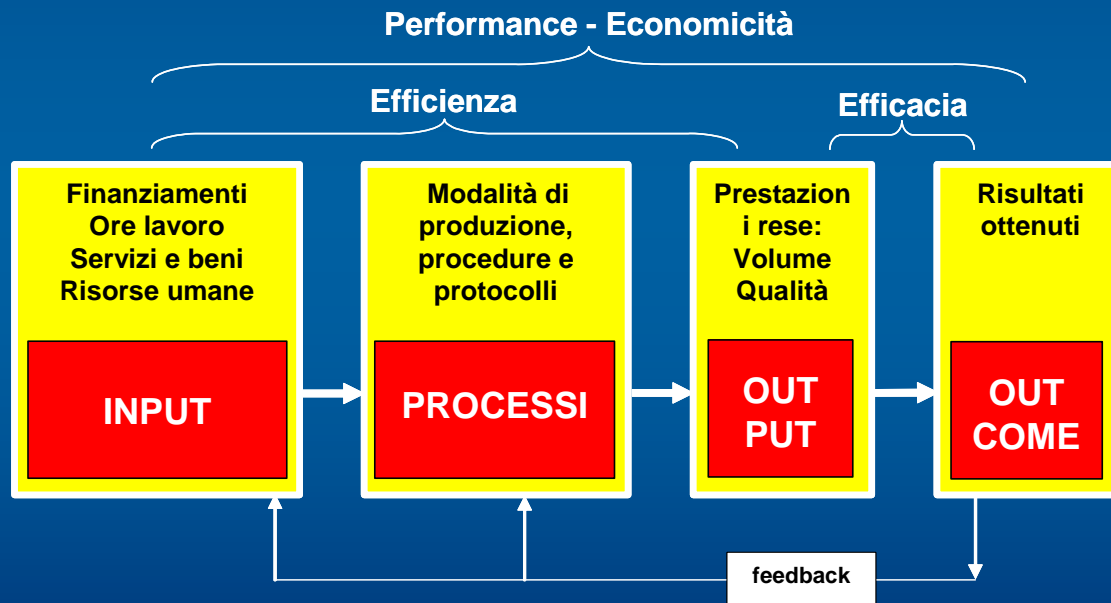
Performance - Economicità

Efficienza

Efficacia

Finanziamenti
Ore lavoro
Servizi e beni
Risorse umane

INPUT

Modalità di produzione, procedure e protocolli

PROCESSI

Prestazion i rese:
Volume
Qualità

OUT PUT

Risultati ottenuti

OUT COME

feedback